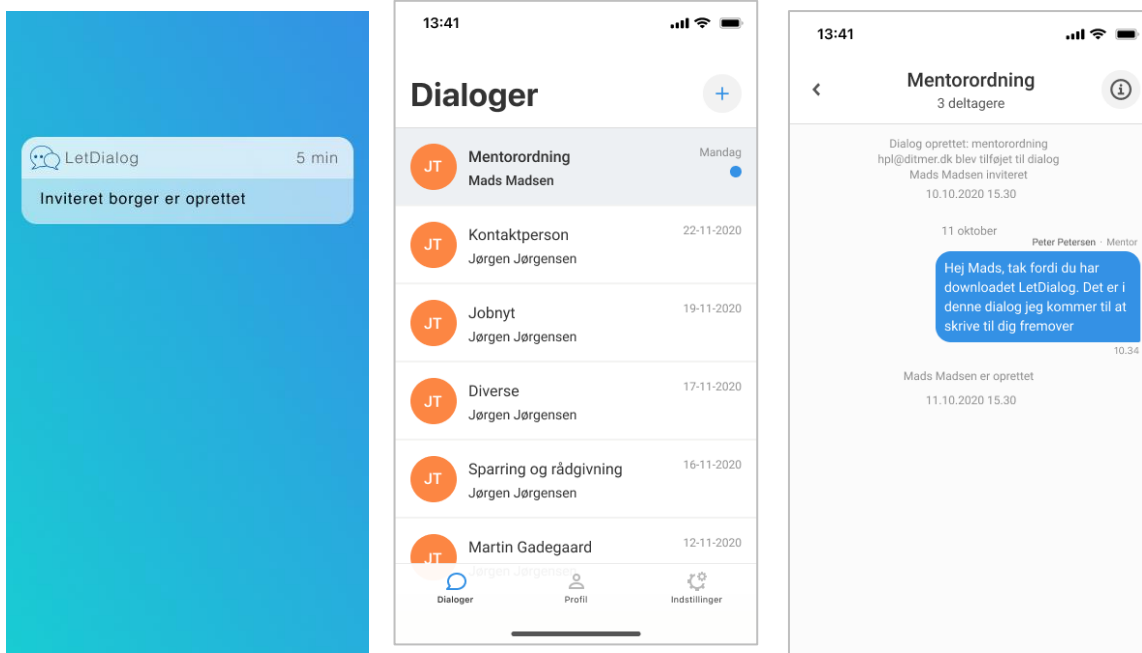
LetDialog 5 min
Inviteret borger er oprettet

13:41

Dialoger +

JT Mentorordning Mandag
Mads Madsen

JT Kontaktperson 22-11-2020
Jørgen Jørgensen

JT Jobnyt 19-11-2020
Jørgen Jørgensen

JT Diverse 17-11-2020
Jørgen Jørgensen

JT Sparring og rådgivning 16-11-2020
Jørgen Jørgensen

JT Martin Gadegaard 12-11-2020
Jørgen Jørgensen

Dialoger Profil Indstillinger

13:41

Mentorordning
3 deltagere

Dialog oprettet: mentorordning
hpl@ditmer.dk blev tilføjet til dialog
Mads Madsen inviteret
10.10.2020 15.30

11 oktober
Peter Petersen · Mentor
Hej Mads, tak fordi du har downloadet LetDialog. Det er i denne dialog jeg kommer til at skrive til dig fremover
10.34

Mads Madsen er oprettet
11.10.2020 15.30